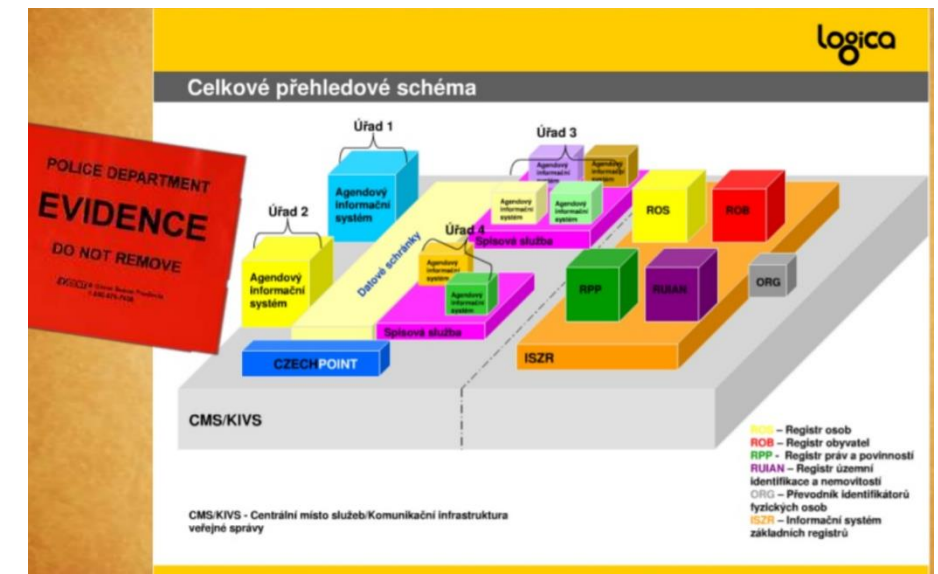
POLICE DEPARTMENT
EVIDENCE
DO NOT REMOVE

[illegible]

logica

Celkové přehledové schéma

Úřad 1
Agendový informační systém

Úřad 2
Agendový informační systém

Úřad 3
Agendový informační systém
Agendový informační systém
Agendový informační systém
Agendový informační systém

Spisová služba

Úřad 4
Agendový informační systém
Agendový informační systém

Spisová služba

Datové schránky

CZECHPOINT

ROS
ROB
RPP
RUIAN
ORG
ISZR

CMS/KIVS

ROS – Registr osob
ROB – Registr obyvatel
RPP – Registr práv a povinností
RUIAN – Registr územní identifikace a nemovitostí
ORG – Převodník identifikátorů fyzických osob
ISZR – Informační systém základních registrů

CMS/KIVS - Centrální místo služeb/Komunikační infrastruktura veřejné správy